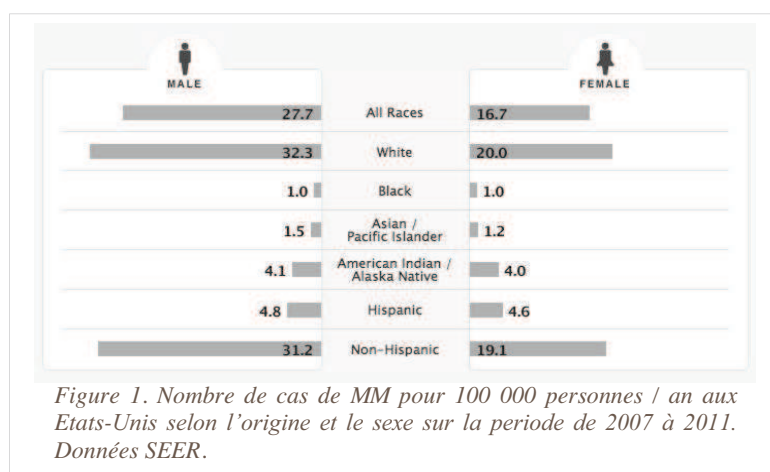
MALE

FEMALE

| MALE | | FEMALE |
|---|---|---|
| 27.7 | All Races | 16.7 |
| 32.3 | White | 20.0 |
| 1.0 | Black | 1.0 |
| 1.5 | Asian / Pacific Islander | 1.2 |
| 4.1 | American Indian / Alaska Native | 4.0 |
| 4.8 | Hispanic | 4.6 |
| 31.2 | Non-Hispanic | 19.1 |

Figure 1. Nombre de cas de MM pour 100 000 personnes / an aux Etats-Unis selon l'origine et le sexe sur la periode de 2007 à 2011. Données SEER.